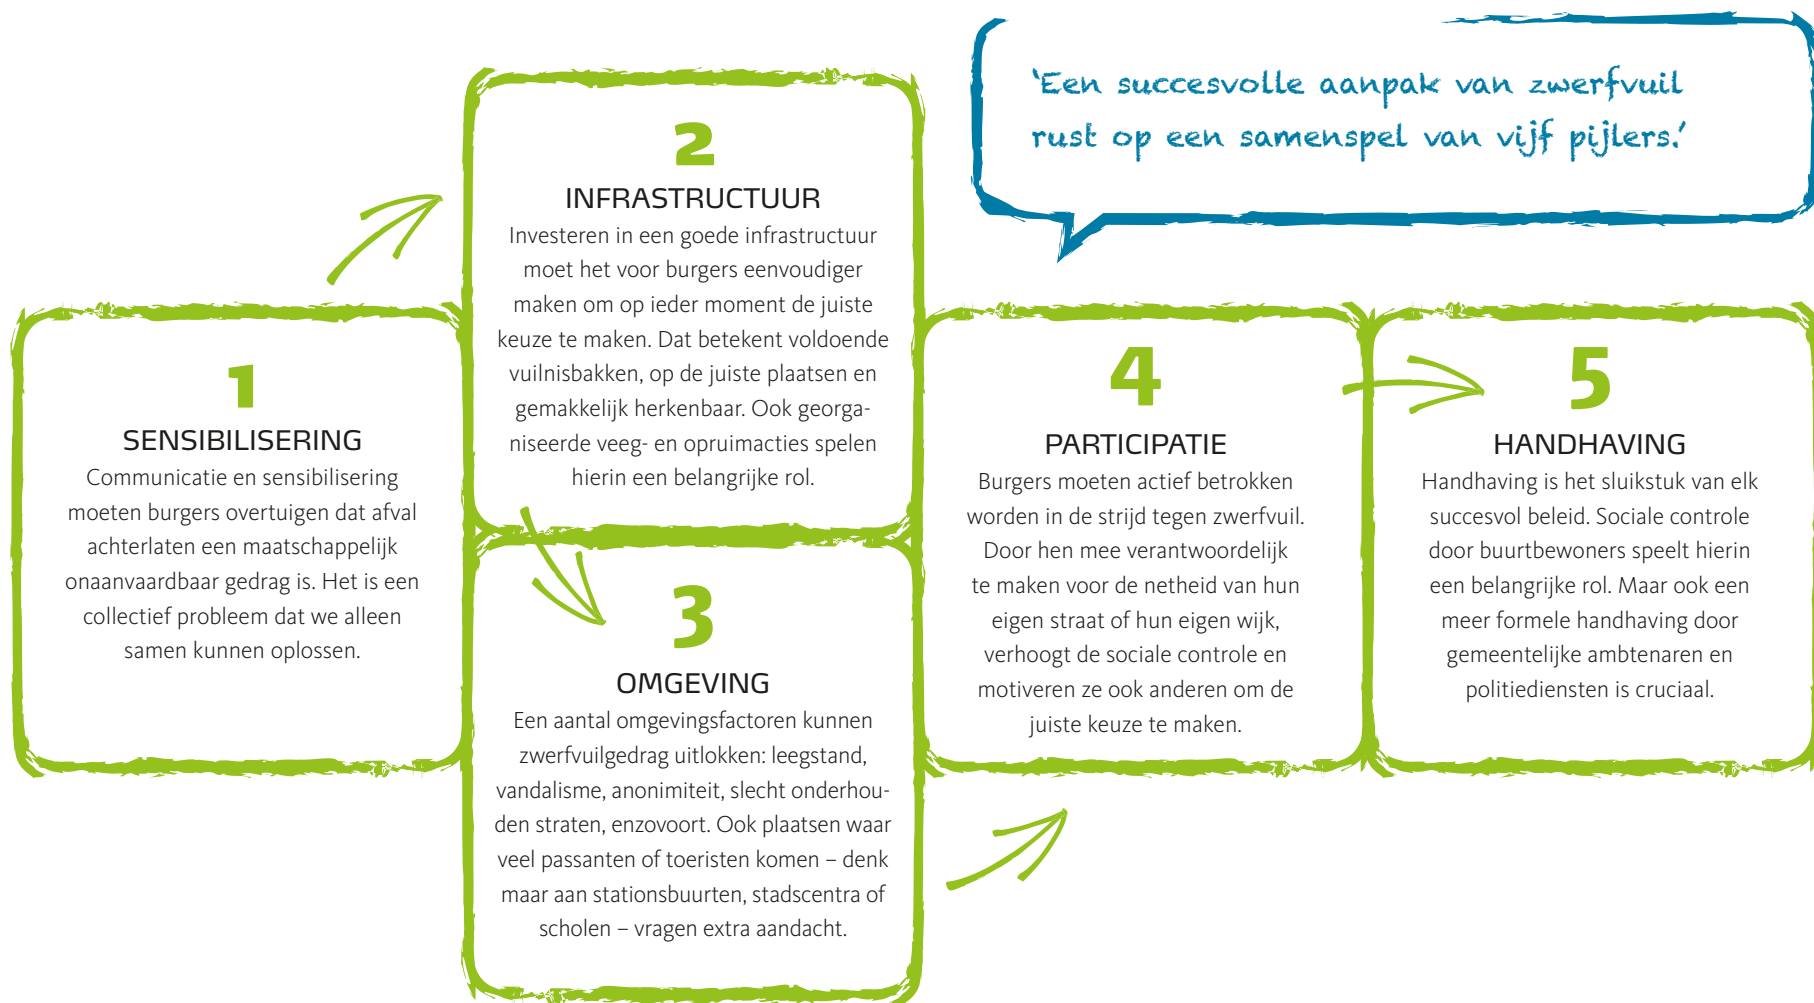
'Een succesvolle aanpak van zwerfvuil rust op een samenspel van vijf pijlers.'

1
SENSIBILISERING
Communicatie en sensibilisering moeten burgers overtuigen dat afval achterlaten een maatschappelijk onaanvaardbaar gedrag is. Het is een collectief probleem dat we alleen samen kunnen oplossen.

2
INFRASTRUCTUUR
Investeren in een goede infrastructuur moet het voor burgers eenvoudiger maken om op ieder moment de juiste keuze te maken. Dat betekent voldoende vuilnisbakken, op de juiste plaatsen en gemakkelijk herkenbaar. Ook georganiseerde veeg- en opruimacties spelen hierin een belangrijke rol.

3
OMGEVING
Een aantal omgevingsfactoren kunnen zwerfvuilgedrag uitlokken: leegstand, vandalisme, anonimiteit, slecht onderhouden straten, enzovoort. Ook plaatsen waar veel passanten of toeristen komen – denk maar aan stationsbuurten, stadscentra of scholen – vragen extra aandacht.

4
PARTICIPATIE
Burgers moeten actief betrokken worden in de strijd tegen zwerfvuil. Door hen mee verantwoordelijk te maken voor de netheid van hun eigen straat of hun eigen wijk, verhoogt de sociale controle en motiveren ze ook anderen om de juiste keuze te maken.

5
HANDHAVING
Handhaving is het sluikstuk van elk succesvol beleid. Sociale controle door buurtbewoners speelt hierin een belangrijke rol. Maar ook een meer formele handhaving door gemeentelijke ambtenaren en politiediensten is cruciaal.